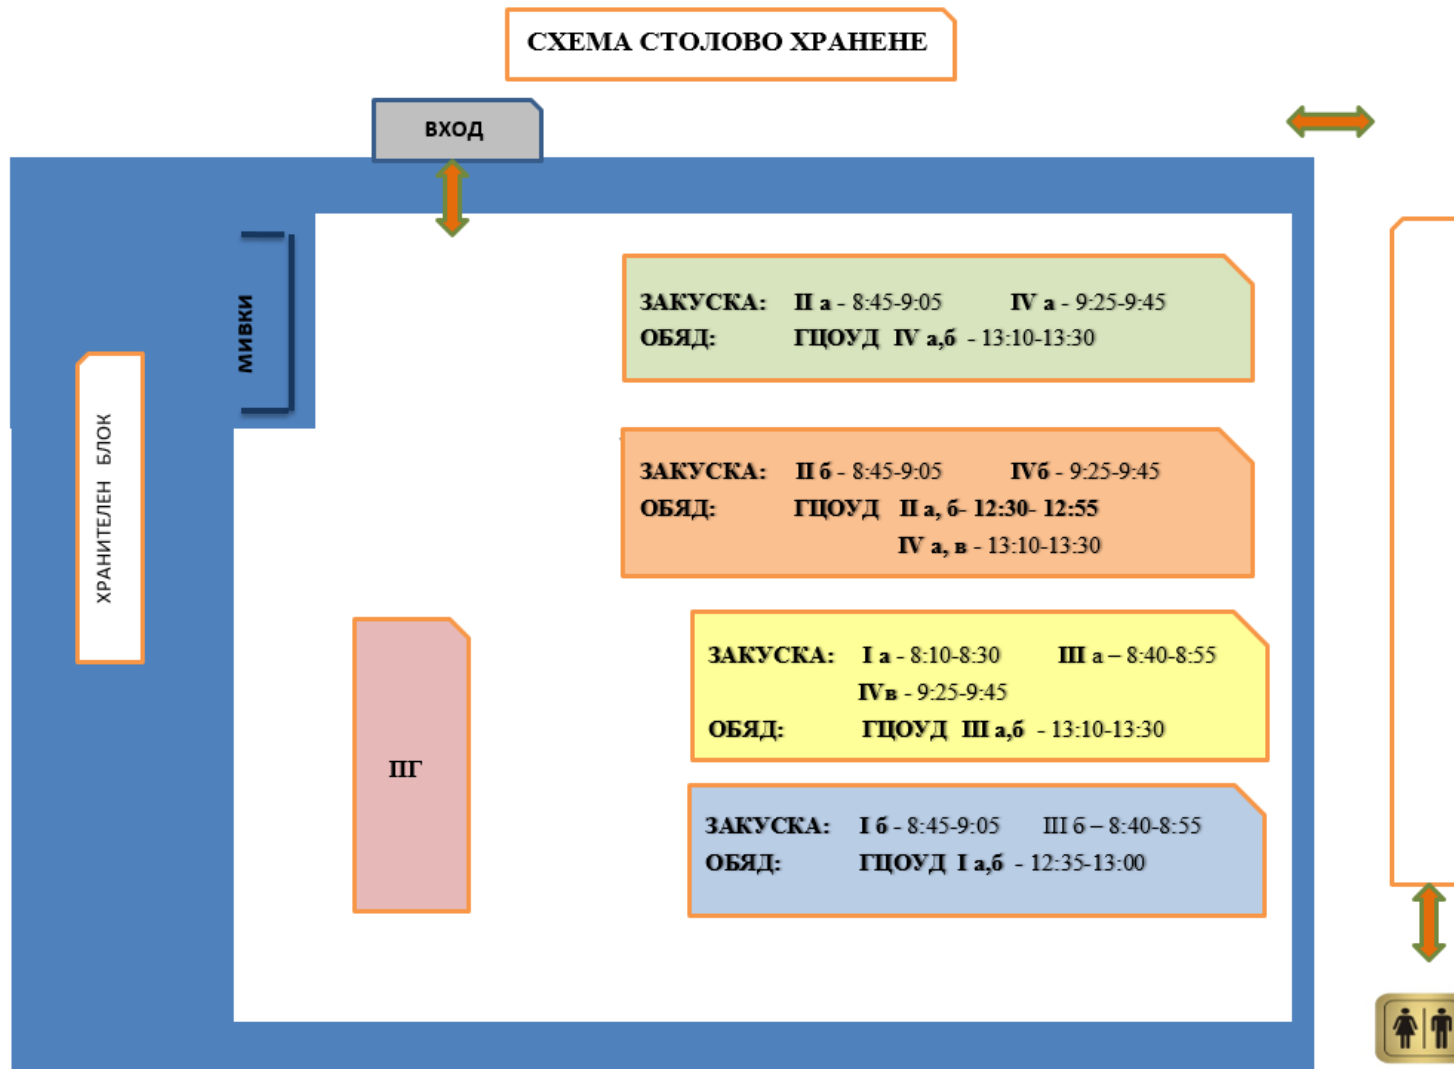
СХЕМА СТОЛОВО ХРАНЕНЕ

ВХОД

МИВКИ

ХРАНИТЕЛЕН БЛОК

ЗАКУСКА: II а - 8:45-9:05 IV а - 9:25-9:45
ОБЯД: ГЦОУД IV а,б - 13:10-13:30

ЗАКУСКА: II б - 8:45-9:05 IVб - 9:25-9:45
ОБЯД: ГЦОУД II а, б- 12:30- 12:55
IV а, в - 13:10-13:30

ЗАКУСКА: I а - 8:10-8:30 III а – 8:40-8:55
IVв - 9:25-9:45
ОБЯД: ГЦОУД III а,б - 13:10-13:30

ПГ

ЗАКУСКА: I б - 8:45-9:05 III б – 8:40-8:55
ОБЯД: ГЦОУД I а,б - 12:35-13:00